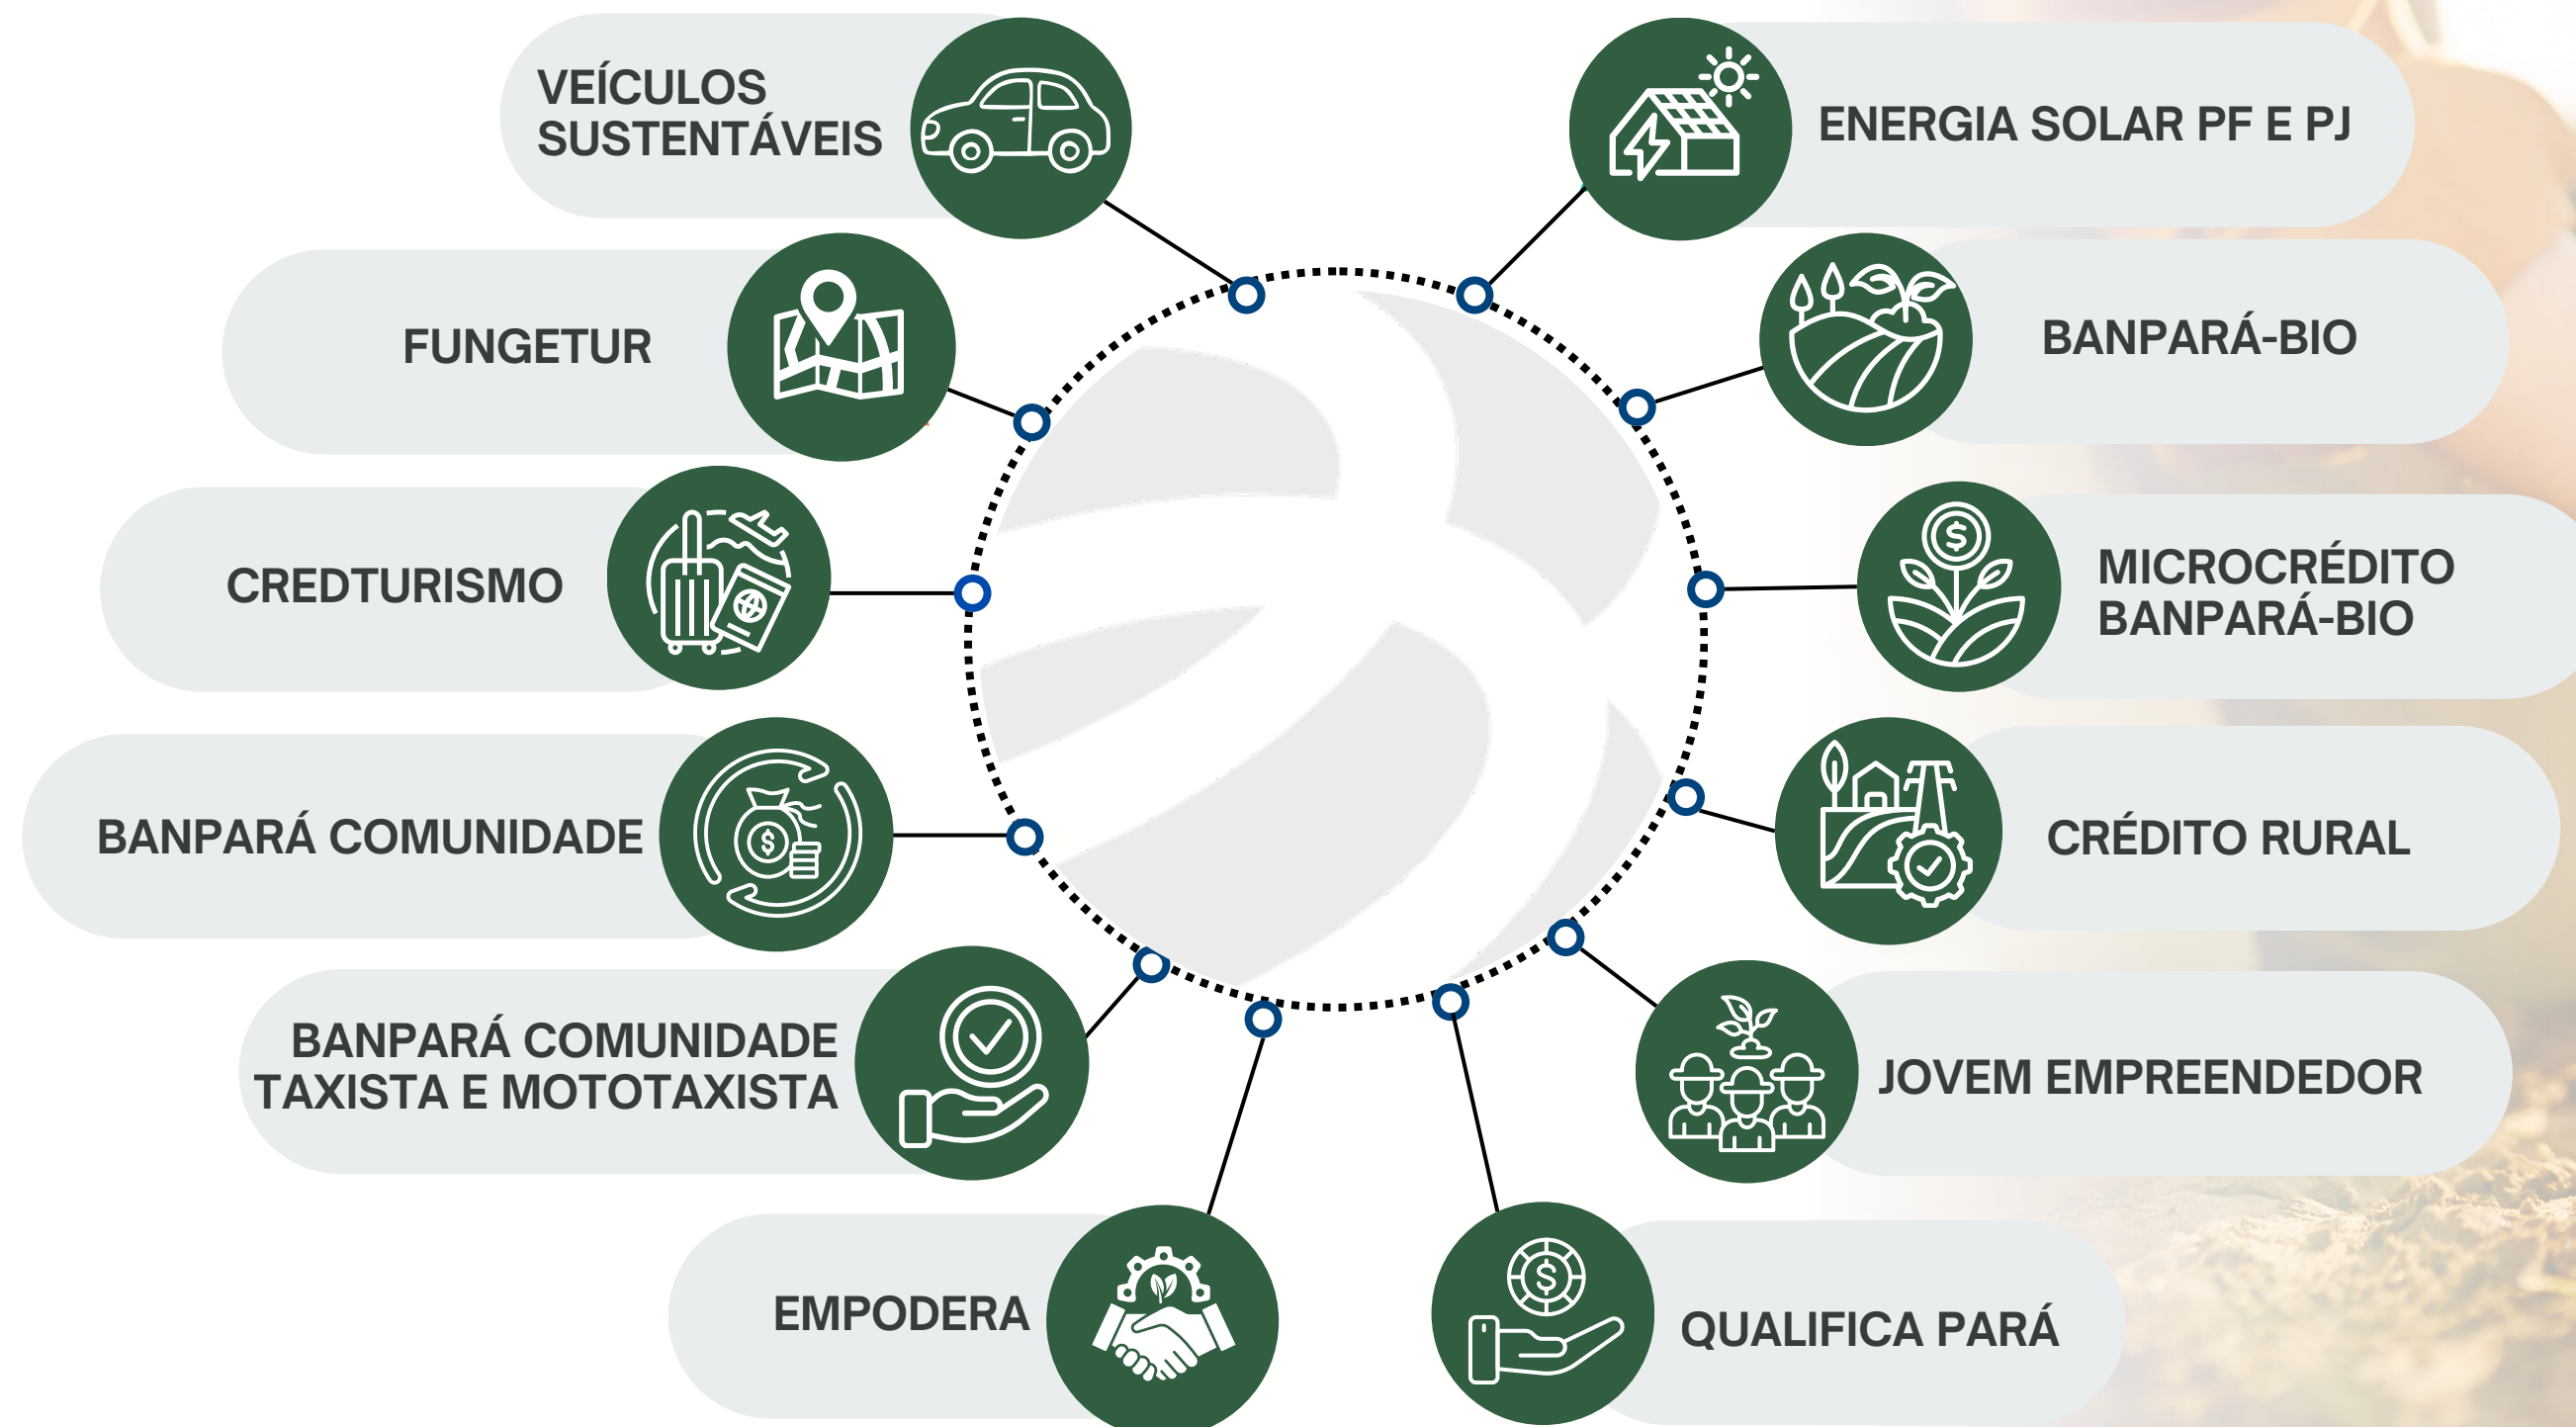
VEÍCULOS SUSTENTÁVEIS

ENERGIA SOLAR PF E PJ

FUNGETUR

BANPARÁ-BIO

CREDTURISMO

MICROCRÉDITO BANPARÁ-BIO

BANPARÁ COMUNIDADE

CRÉDITO RURAL

BANPARÁ COMUNIDADE TAXISTA E MOTOTAXISTA

JOVEM EMPREENDEDOR

EMPODERA

QUALIFICA PARÁ